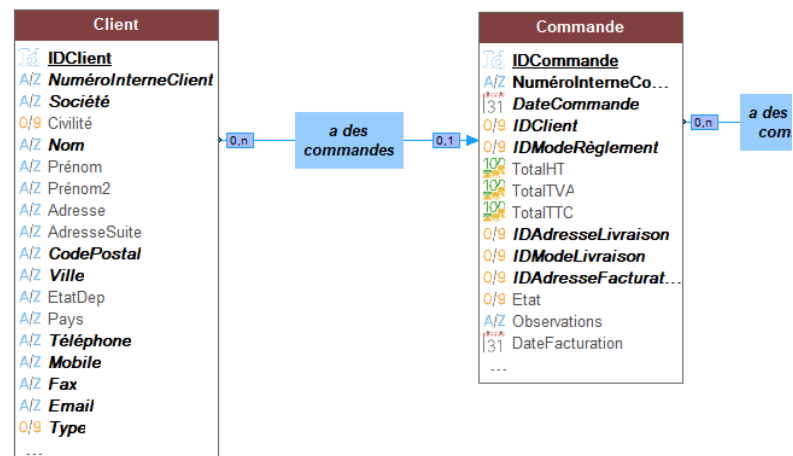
Client

IDClient
A/Z NuméroInterneClient
A/Z Société
0/9 Civilité
A/Z Nom
A/Z Prénom
A/Z Prénom2
A/Z Adresse
A/Z AdresseSuite
A/Z CodePostal
A/Z Ville
A/Z EtatDep
A/Z Pays
A/Z Téléphone
A/Z Mobile
A/Z Fax
A/Z Email
0/9 Type
...

0,n

a des commandes

0,1

Commande

IDCommande
A/Z NuméroInterneCo...
31 DateCommande
0/9 IDClient
0/9 IDModeRèglement
TotalHT
TotalTVA
TotalTTC
0/9 IDAdresseLivraison
0/9 IDModeLivraison
0/9 IDAdresseFacturat...
0/9 Etat
A/Z Observations
31 DateFacturation
...

0,n

a des
com